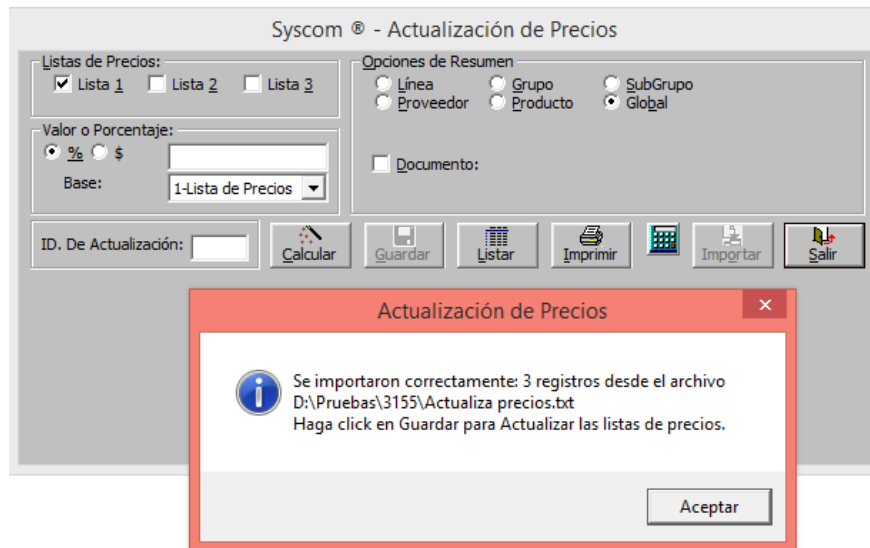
Syscom ® - Actualización de Precios

Listas de Precios:
Lista 1
Lista 2
Lista 3

Opciones de Resumen
Línea
Grupo
SubGrupo
Proveedor
Producto
Global

Valor o Porcentaje:
%
$
Base:
1-Lista de Precios

Documento:

ID. De Actualización:

Calcular
Guardar
Listar
Imprimir
Importar
Salir

Actualización de Precios

Se importaron correctamente: 3 registros desde el archivo D:\Pruebas\3155\Actualiza precios.txt
Haga click en Guardar para Actualizar las listas de precios.

Aceptar